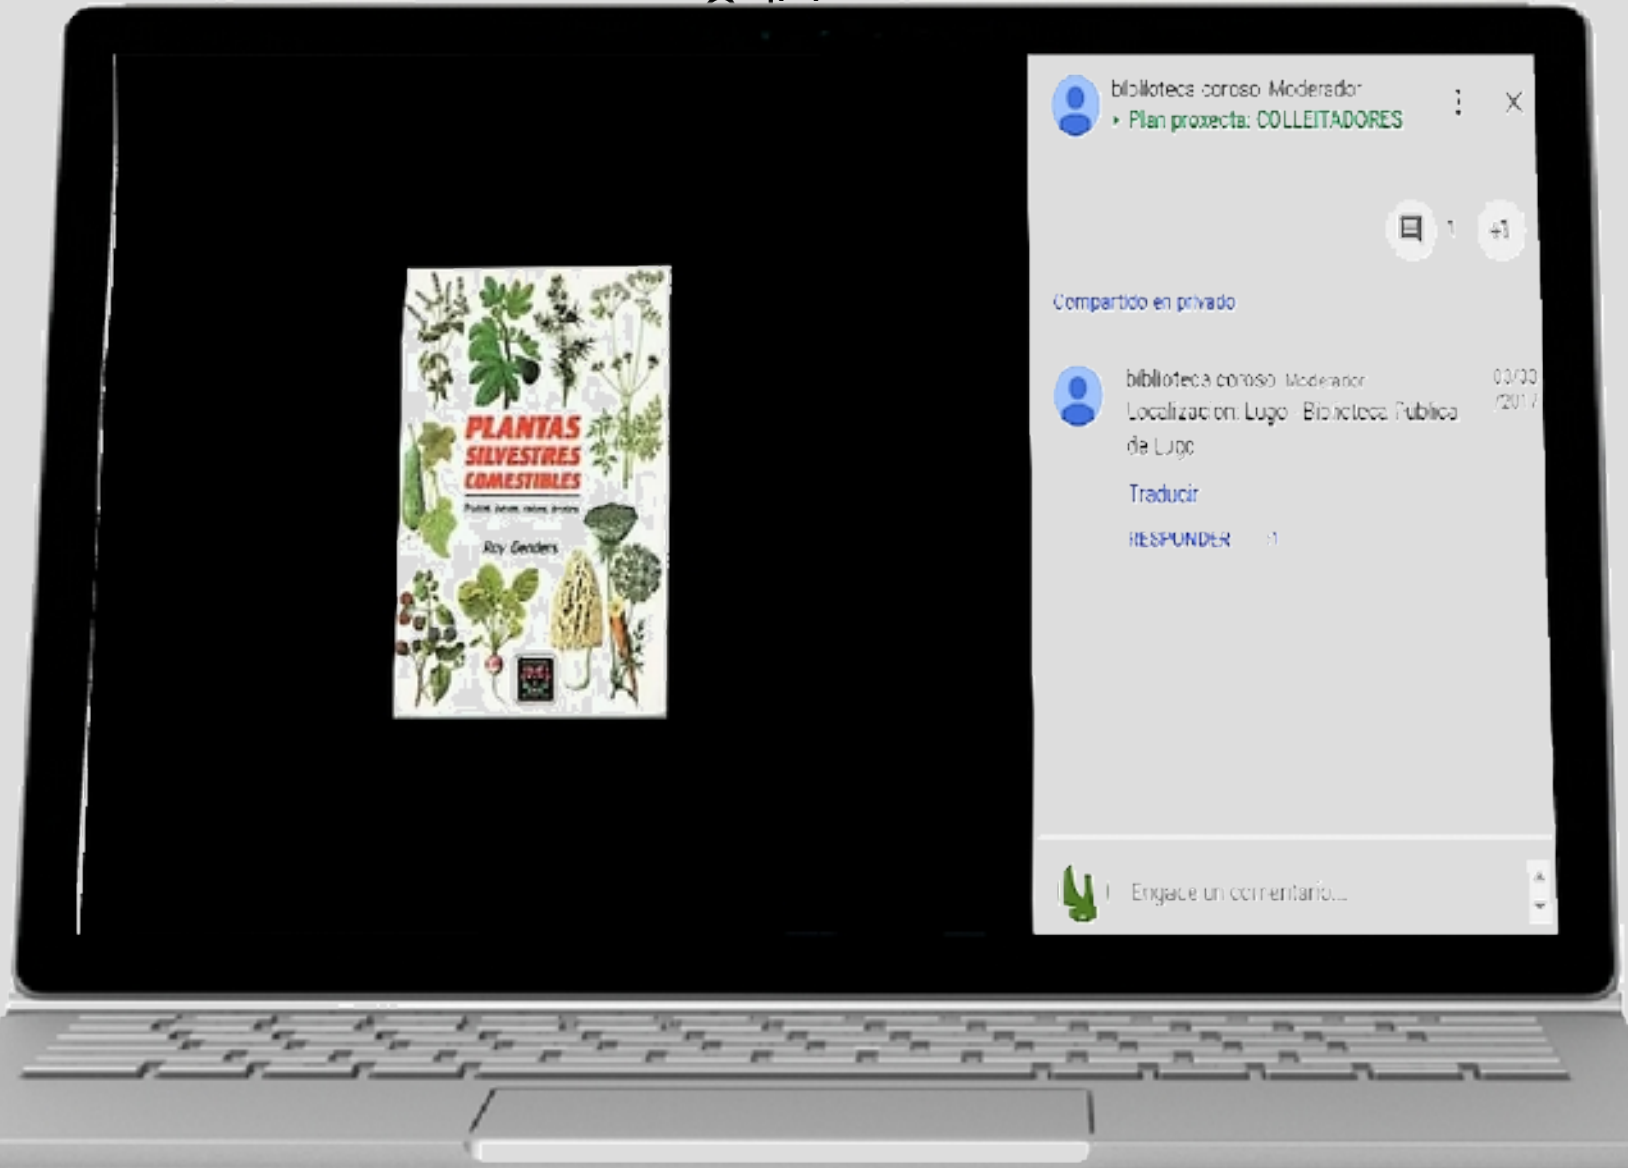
PLANTAS SILVESTRES COMESTIBLES

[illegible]

Roy Genders

biblioteca coroso Moderador
▸ Plan proxecta: COLLEITADORES

1 +1

Compartido en privado

biblioteca coroso Moderador
03/03/2017
Localización: Lugo - Biblioteca Pública de Lugo

Traducir

RESPONDER 1

Engade un comentario...